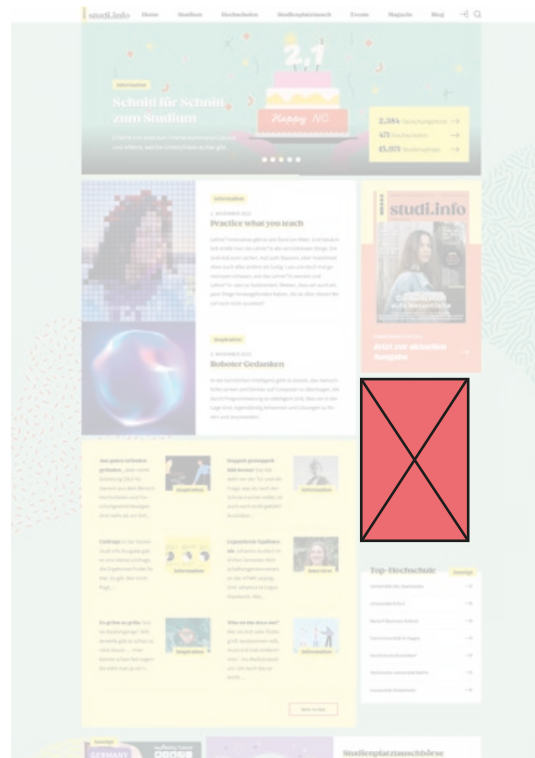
studi.info Home Studium Hochschulen Studienplatzbörse Events Magazin Blog

2,1

Happy NC

Information

Schritt für Schritt zum Studium

2.384 Studiengänge
471 Hochschulen
15.103 Studiengänge

Information

Practice what you teach

Inspiration

Roboter Gedanken

studi.info

Jetzt zur aktuellen Ausgabe

Top-Hochschule

Studienplatzbörse